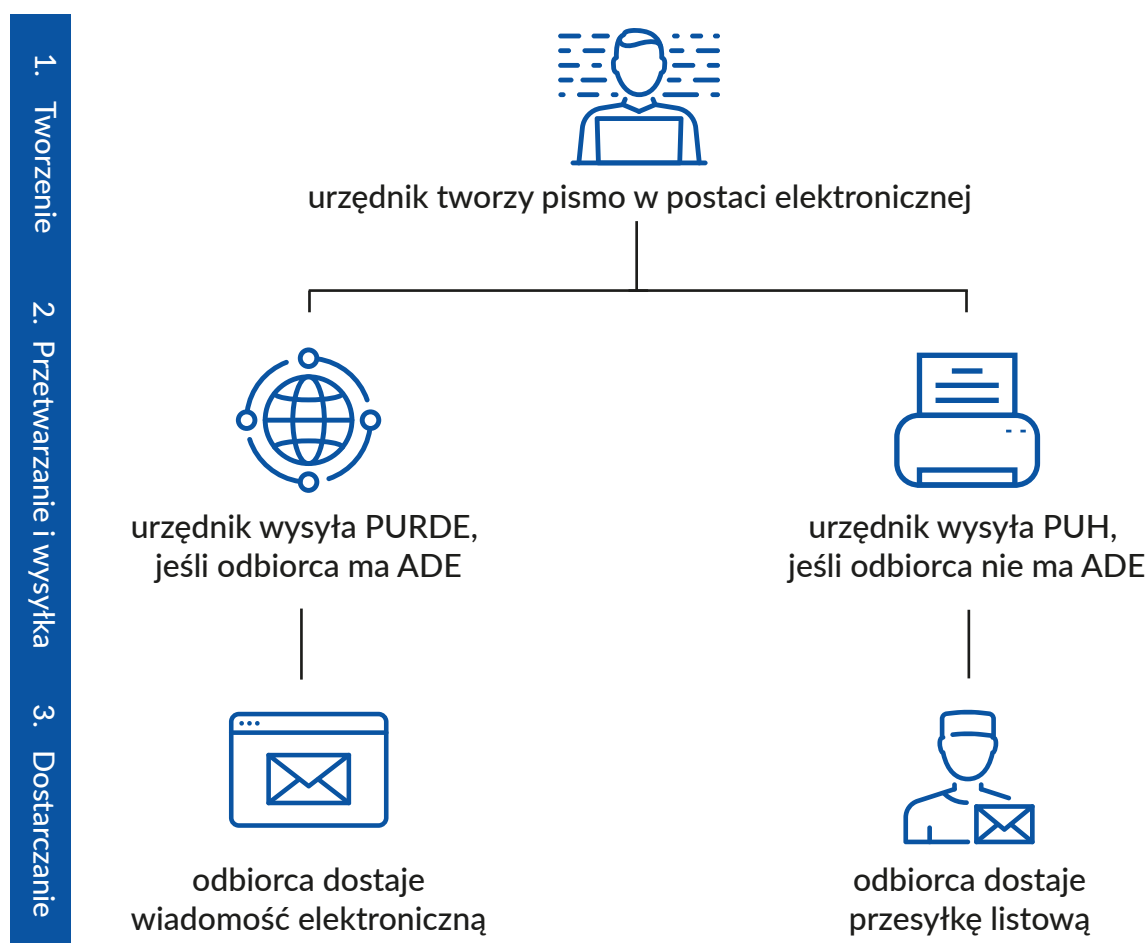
1. Tworzenie

2. Przetwarzanie i wysyłka

3. Dostarczanie

urzędnik tworzy pismo w postaci elektronicznej

urzędnik wysyła PURDE, jeśli odbiorca ma ADE

urzędnik wysyła PUH, jeśli odbiorca nie ma ADE

odbiorca dostaje wiadomość elektroniczną

odbiorca dostaje przesyłkę listową